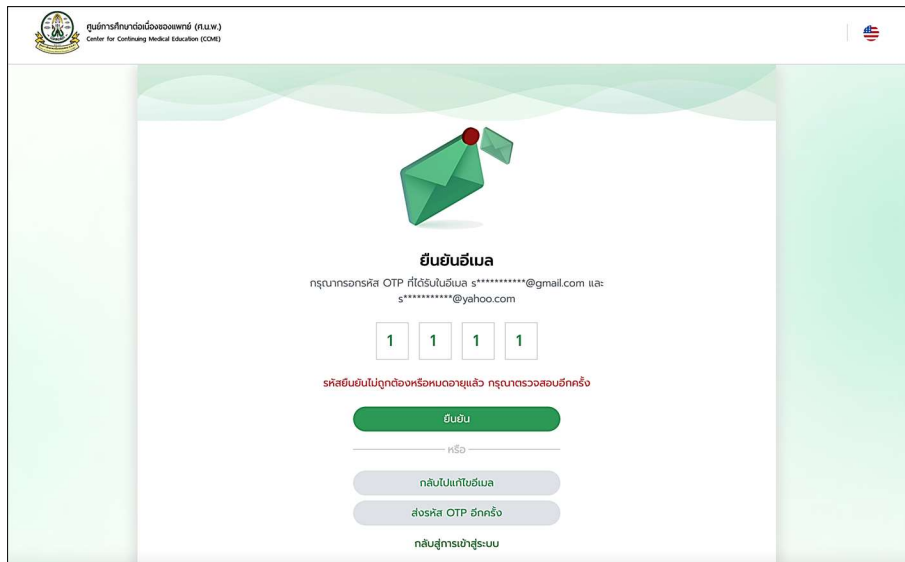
ศูนย์การศึกษาต่อเนื่องของแพทย์ (ศ.น.พ.)
Center for Continuing Medical Education (CCME)

ยืนยันอีเมล

กรุณากรอกรหัส OTP ที่ได้รับในอีเมล s***********@gmail.com และ s***********@yahoo.com

1 1 1 1

รหัสยืนยันไม่ถูกต้องหรือหมดอายุแล้ว กรุณาตรวจสอบอีกครั้ง

ยืนยัน

หรือ

กลับไปแก้ไขอีเมล

ส่งรหัส OTP อีกครั้ง

กลับสู่การเข้าสู่ระบบ